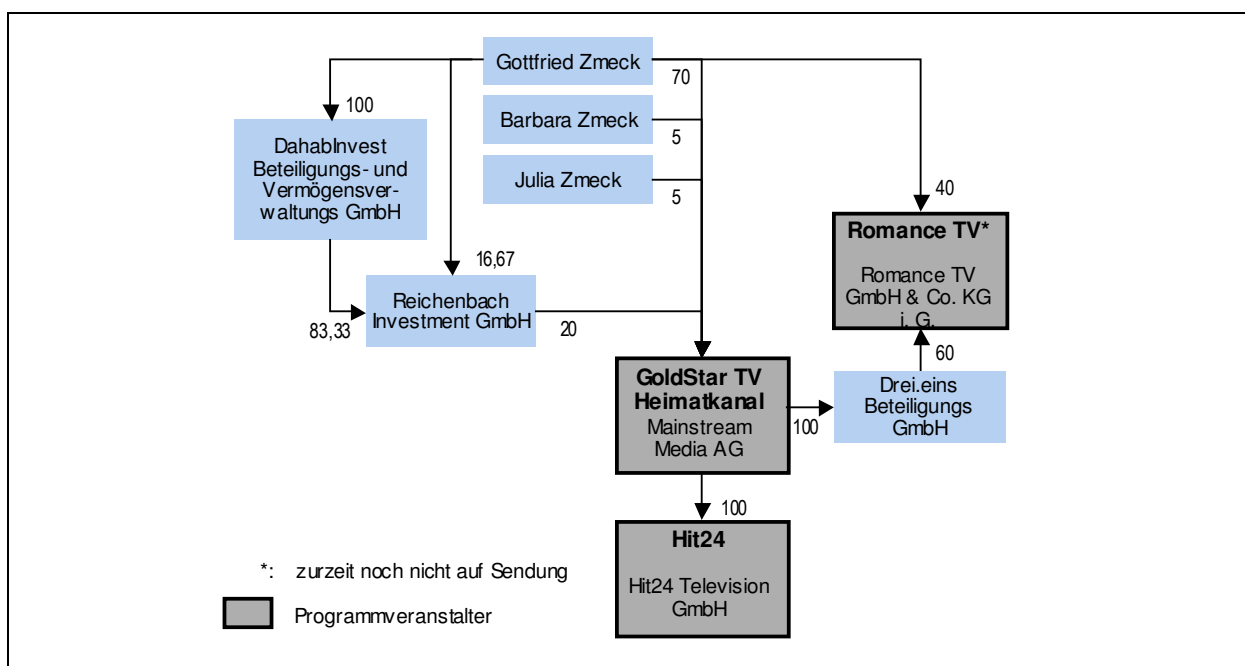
Gottfried Zmeck

70

Barbara Zmeck

5

Julia Zmeck

5

100

DahabInvest Beteiligungs- und Vermögensverwaltungs GmbH

16,67

Reichenbach Investment GmbH

83,33

20

40

**Romance TV***

Romance TV GmbH & Co. KG i. G.

60

**GoldStar TV Heimatkanal**

Mainstream Media AG

100

Drei.eins Beteiligungs GmbH

100

**Hit24**

Hit24 Television GmbH

*: zurzeit noch nicht auf Sendung

Programmveranstalter